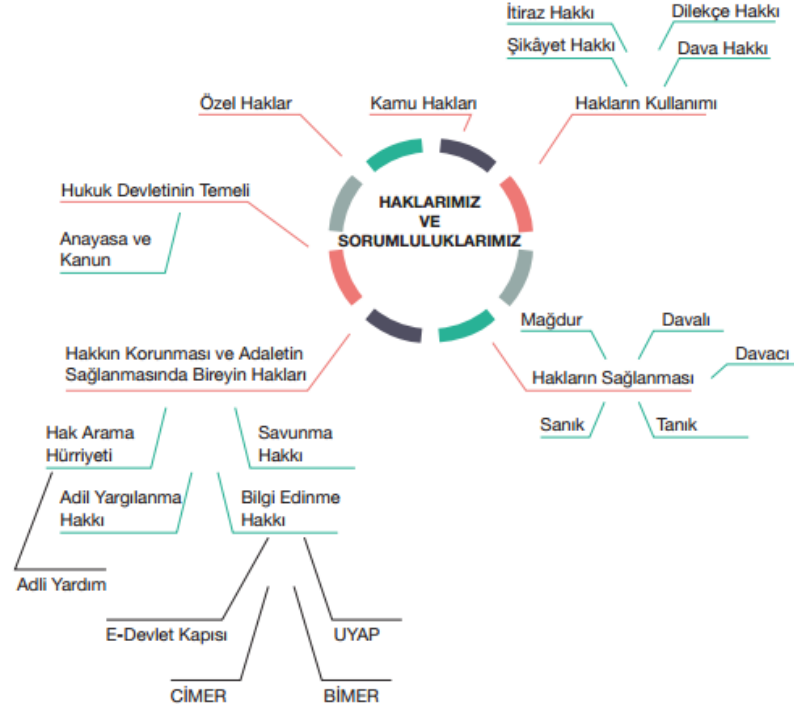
HAKLARIMIZ VE SORUMLULUKLARIMIZ

Özel Haklar

Kamu Hakları

Hakların Kullanımı

İtiraz Hakkı

Dilekçe Hakkı

Şikâyet Hakkı

Dava Hakkı

Hukuk Devletinin Temeli

Anayasa ve Kanun

Hakların Sağlanması

Mağdur

Davalı

Davacı

Sanık

Tanık

Hakkın Korunması ve Adaletin Sağlanmasında Bireyin Hakları

Hak Arama Hürriyeti

Savunma Hakkı

Adil Yargılanma Hakkı

Bilgi Edinme Hakkı

Adli Yardım

E-Devlet Kapısı

UYAP

CİMER

BİMER